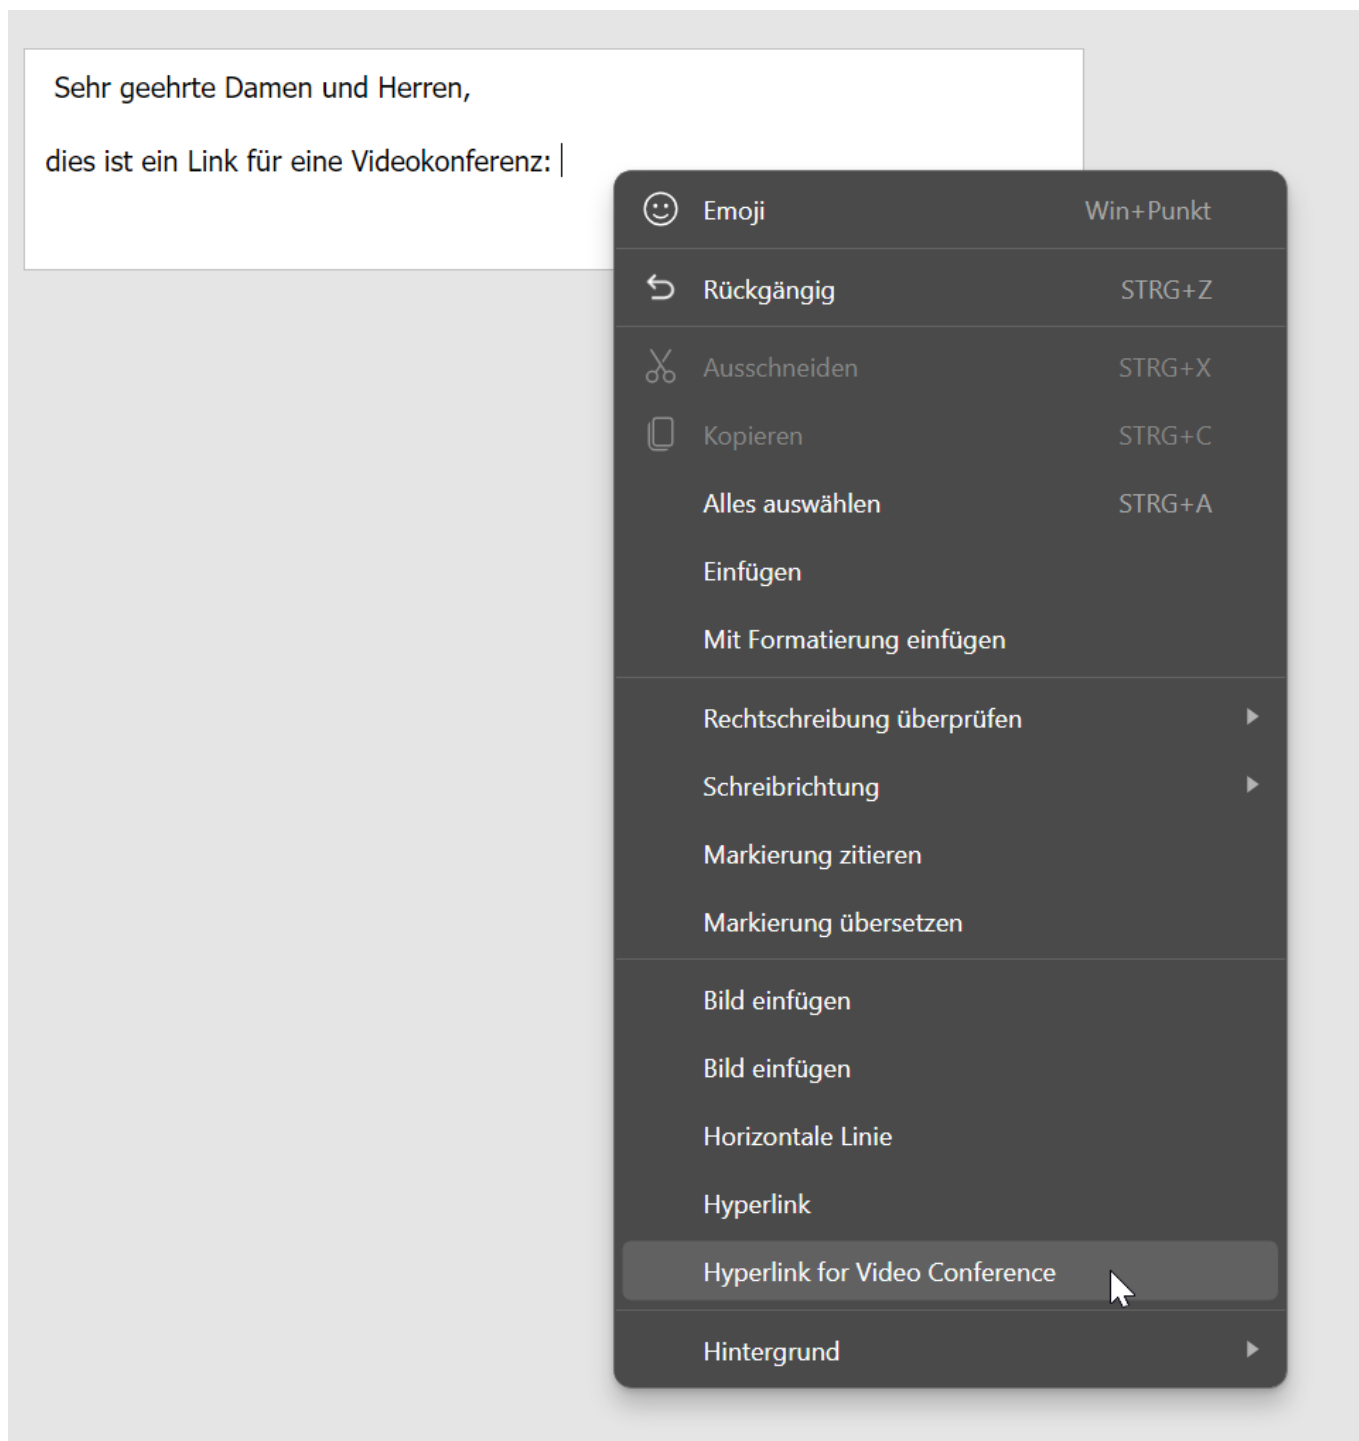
Sehr geehrte Damen und Herren,

dies ist ein Link für eine Videokonferenz:

Emoji Win+Punkt

Rückgängig STRG+Z

Ausschneiden STRG+X

Kopieren STRG+C

Alles auswählen STRG+A

Einfügen

Mit Formatierung einfügen

Rechtschreibung überprüfen

Schreibrichtung

Markierung zitieren

Markierung übersetzen

Bild einfügen

Bild einfügen

Horizontale Linie

Hyperlink

Hyperlink for Video Conference

Hintergrund